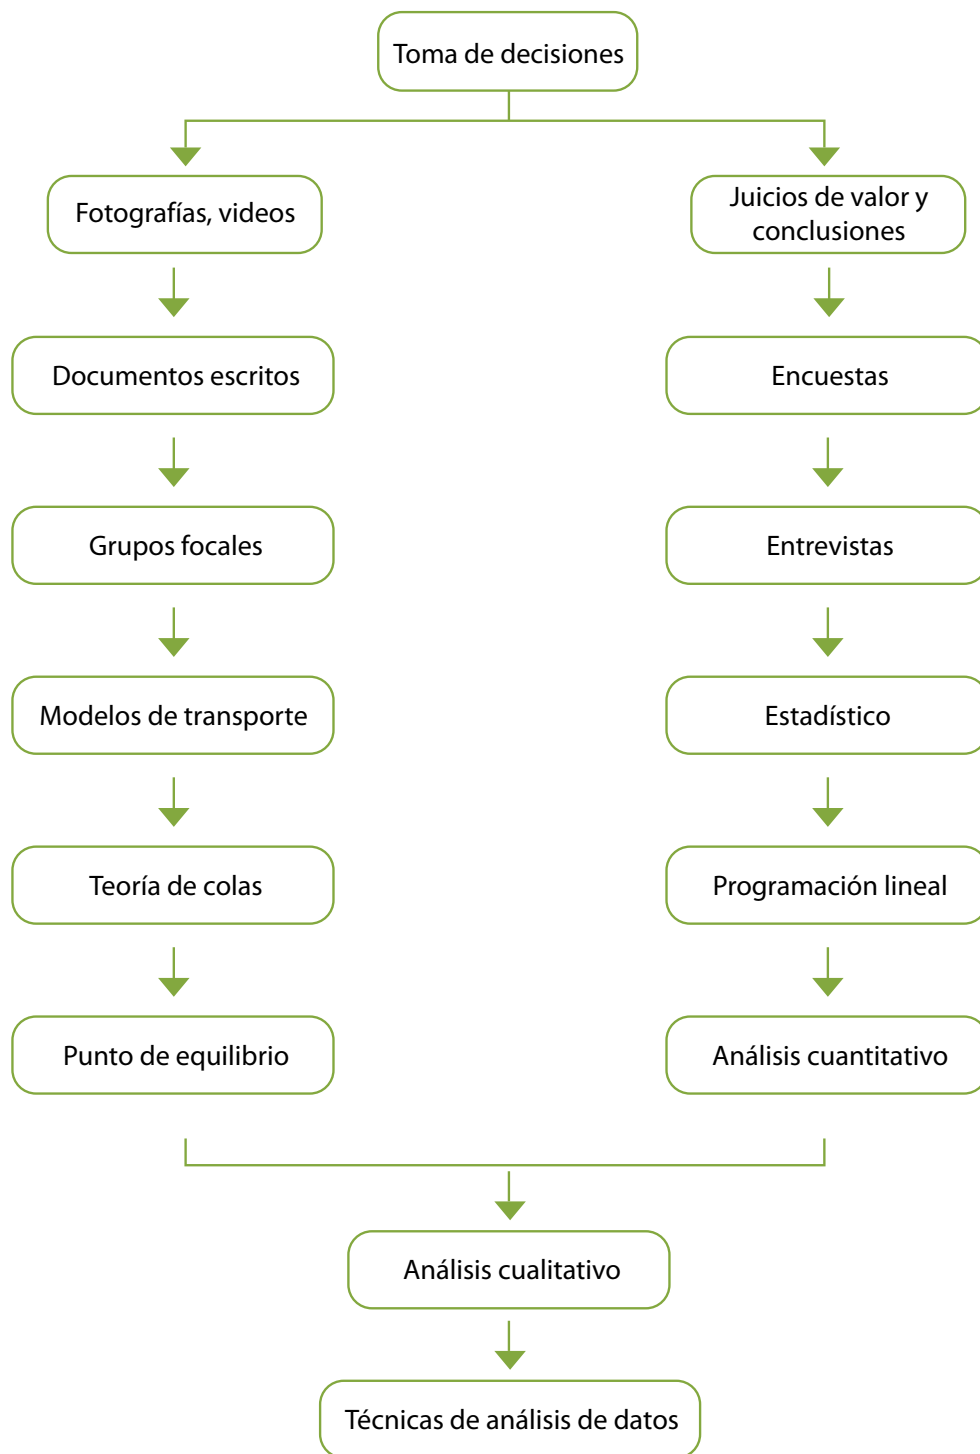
Toma de decisiones

Fotografías, videos

Documentos escritos

Grupos focales

Modelos de transporte

Teoría de colas

Punto de equilibrio

Juicios de valor y conclusiones

Encuestas

Entrevistas

Estadístico

Programación lineal

Análisis cuantitativo

Análisis cualitativo

Técnicas de análisis de datos